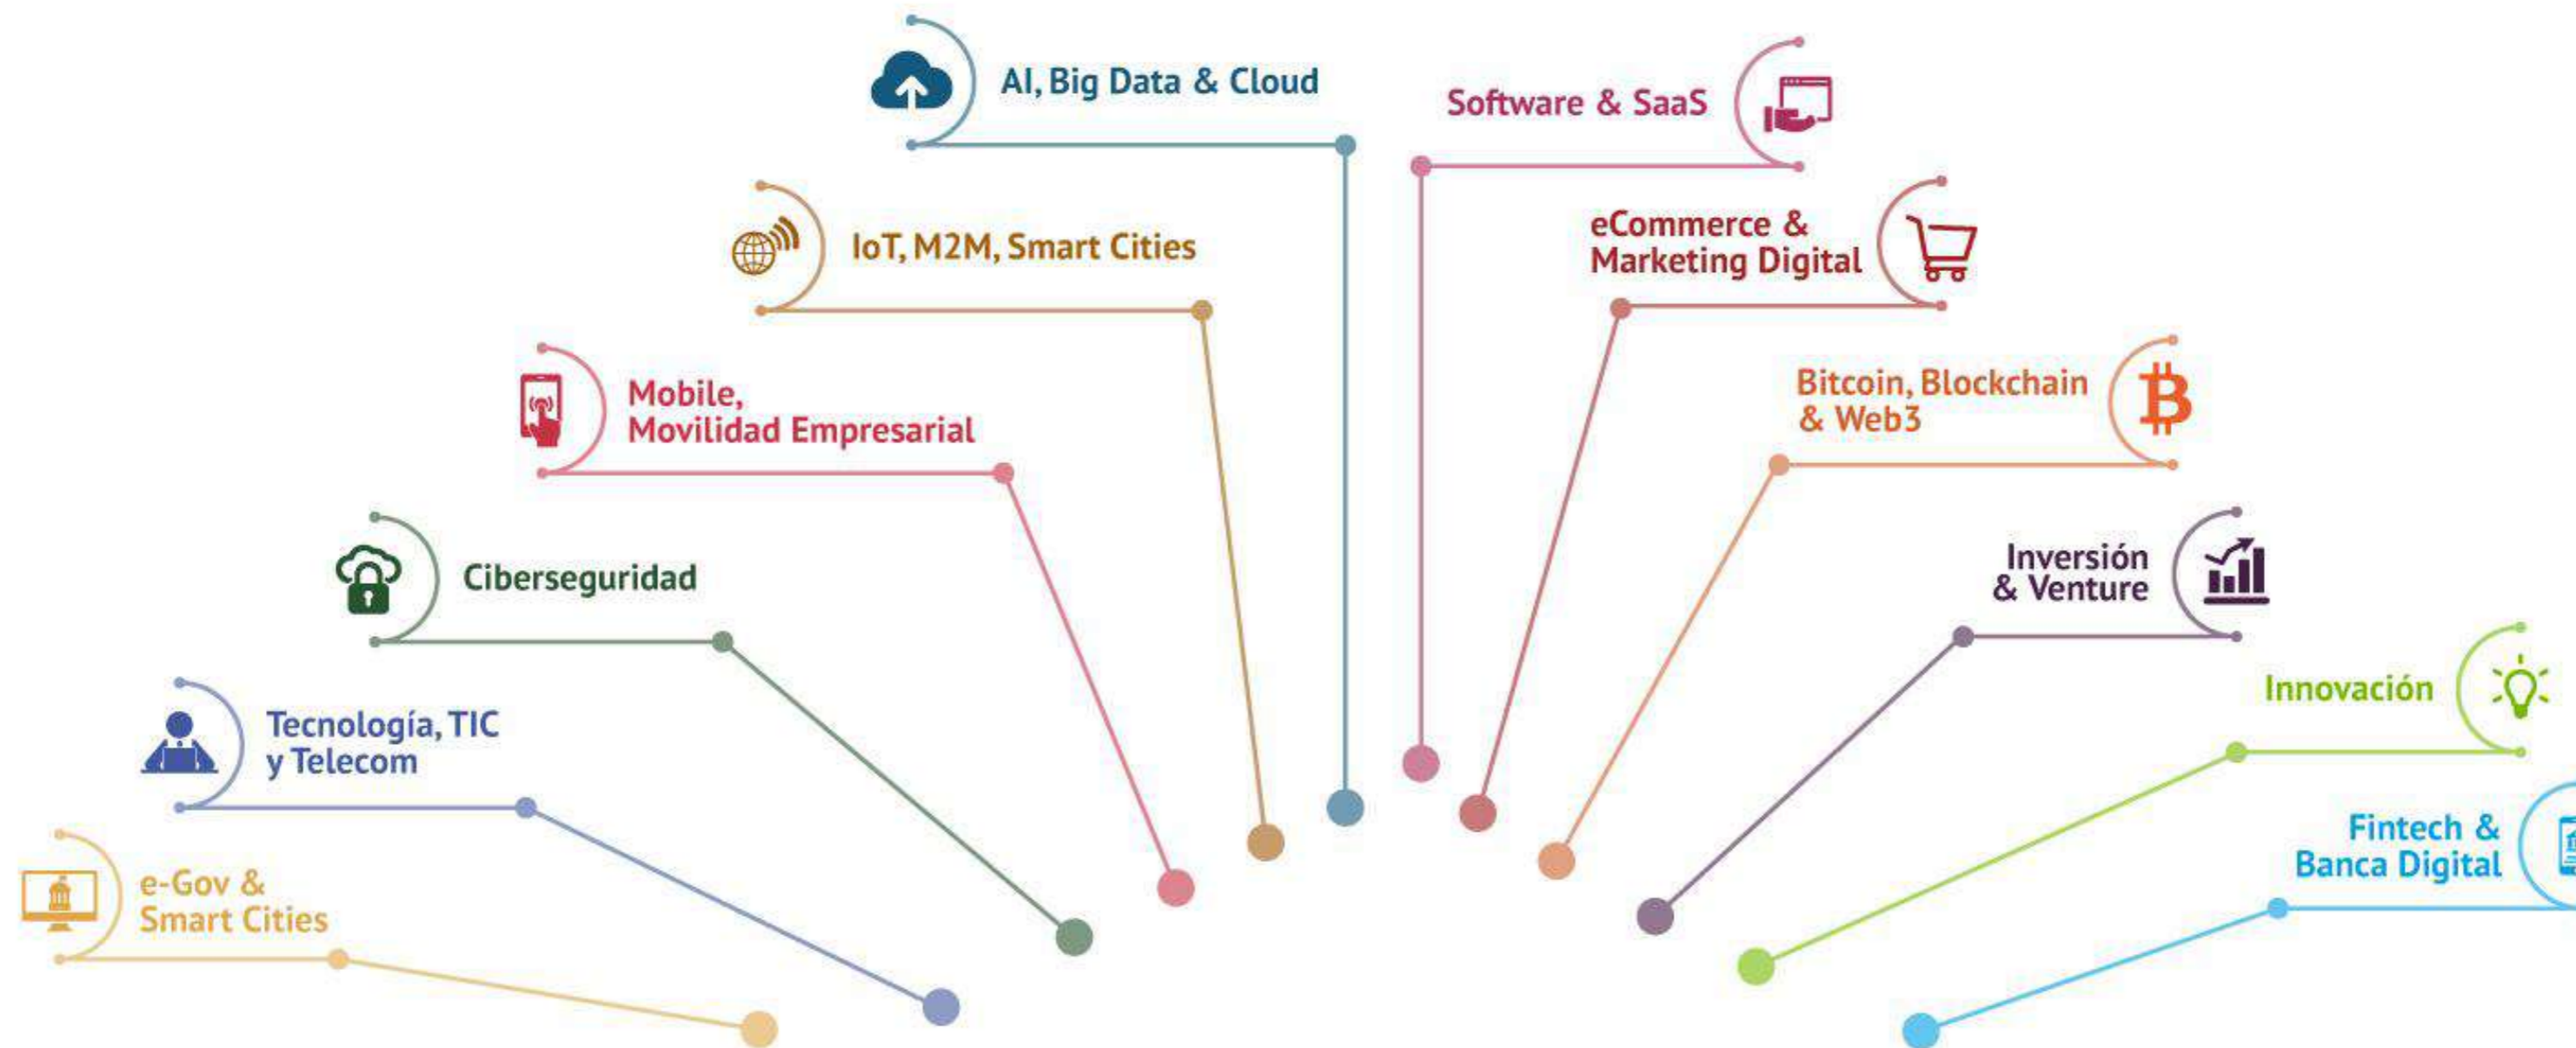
AI, Big Data & Cloud

Software & SaaS

IoT, M2M, Smart Cities

eCommerce & Marketing Digital

Mobile, Movilidad Empresarial

Bitcoin, Blockchain & Web3

Ciberseguridad

Inversión & Venture

Tecnología, TIC y Telecom

Innovación

e-Gov & Smart Cities

Fintech & Banca Digital